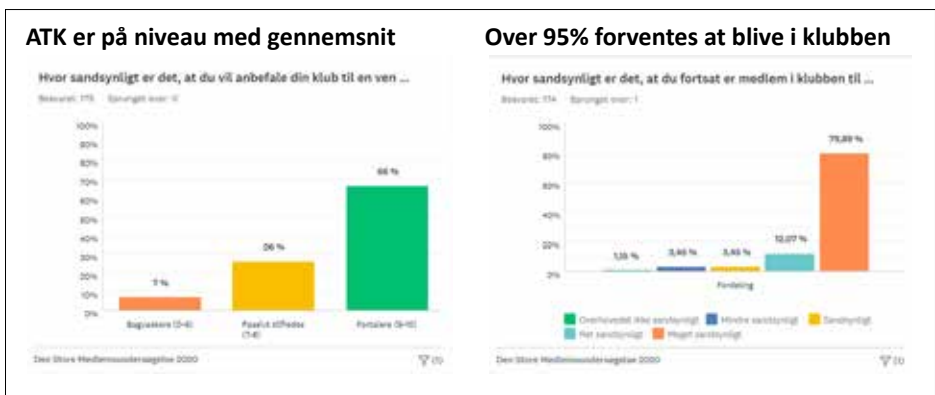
ATK er på niveau med gennemsnit

Hvor sandsynligt er det, at du vil anbefale din klub til en ven ...

Besvaret: 115 Sprunget over: 0

100%
90%
80%
70%
60%
50%
40%
30%
20%
10%
0%

7 %
26 %
66 %

Bagvaskere (0-6)
Passivt tilfredse (7-8)
Fortalere (9-10)

Den Store Medlemsundersøgelse 2020

Over 95% forventes at blive i klubben

Hvor sandsynligt er det, at du fortsat er medlem i klubben til ...

Besvaret: 114 Sprunget over: 1

100%
80%
60%
40%
20%
0%

1,15 %
3,45 %
3,45 %
12,07 %
79,89 %

Fordeling

Overhovedet ikke sandsynligt
Mindre sandsynligt
Sandsynligt
Nøj sandsynligt
Meget sandsynligt

Den Store Medlemsundersøgelse 2020